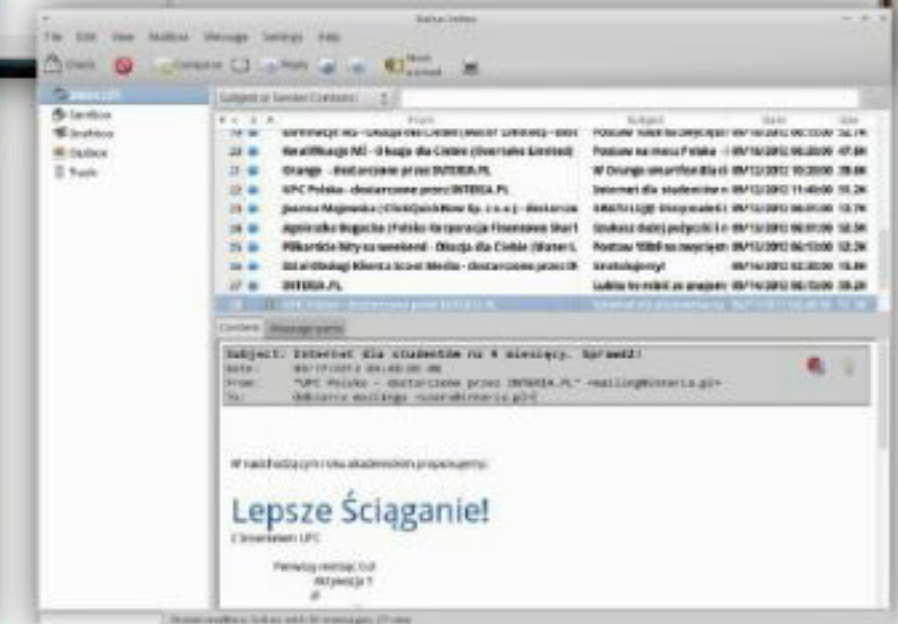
Balsa Inbox

File Edit View Mailbox Message Settings Help

Check Compose Reply Next unread

Inbox Sentbox Draftbox Outbox Trash

Subject or Sender Contains:

From Subject Date Size

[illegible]

22 Kwalifikacje IMS - Okazja dla Ciebie (Overseas Limited) Postaw na meczu Polska - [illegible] 09/16/2012 06:20:00 47.8K

22 Orange - dostarczane przez INTERIA.PL W Orange smartfon dla ci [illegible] 09/16/2012 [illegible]

22 UPC Polska - dostarczane przez INTERIA.PL Internet dla studentów n 09/17/2012 11:40:00 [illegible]

23 Joanna Majewska (ClickQuickNow Sp. z o.o.) - dostarcza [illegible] 09/17/2012 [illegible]

24 Agnieszka Bugacka (Polska Korporacja Finansowa Start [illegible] Szukasz dobrej pożyczki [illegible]

25 Piłkarskie hity na weekend - Okazja dla Ciebie (Water L Postaw 100zł na zwycięzc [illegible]

26 Dział Obsługi Klienta Score Media - dostarczane przez IN Kreatologia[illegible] 09/16/2012 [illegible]

27 INTERIA.PL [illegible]

28 UPC Polska - dostarczane przez INTERIA.PL Internet dla studentów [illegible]

Content Message parts

Subject: Internet dla studentów na 4 miesiący. Sprawdź!
Date: 09/17/2012 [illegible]
From: "UPC Polska - dostarczane przez INTERIA.PL" <mailing@interia.pl>
To: Odbiorca mailingu <users@interia.pl>

W nadchodzącym roku akademickim proponujemy:

Lepsze Ściąganie!

z Internetem UPC

Pierwszy miesiąc 0zł
Aktywacja 1
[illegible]

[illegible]